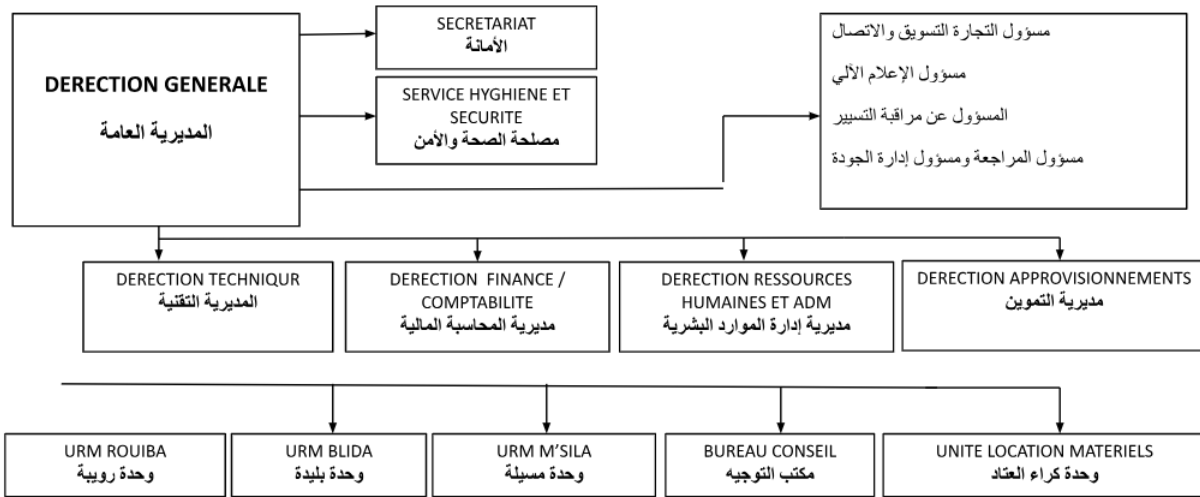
DERECTION GENERALE
المديرية العامة

SECRETARIAT
الأمانة

SERVICE HYGHIENE ET SECURITE
مصلحة الصحة والأمن

مسؤول التجارة التسويق والاتصال
مسؤول الإعلام الألي
المسؤول عن مراقبة التسيير
مسؤول المراجعة ومسؤول إدارة الجودة

DERECTION TECHNIQUR
المديرية التقنية

DERECTION FINANCE / COMPTABILITE
مديرية المحاسبة المالية

DERECTION RESSOURCES HUMAINES ET ADM
مديرية إدارة الموارد البشرية

DERECTION APPROVISIONNEMENTS
مديرية التموين

URM ROUIBA
وحدة رويبة

URM BLIDA
وحدة بليدة

URM M'SILA
وحدة مسيلة

BUREAU CONSEIL
مكتب التوجيه

UNITE LOCATION MATERIELS
وحدة كراء العتاد